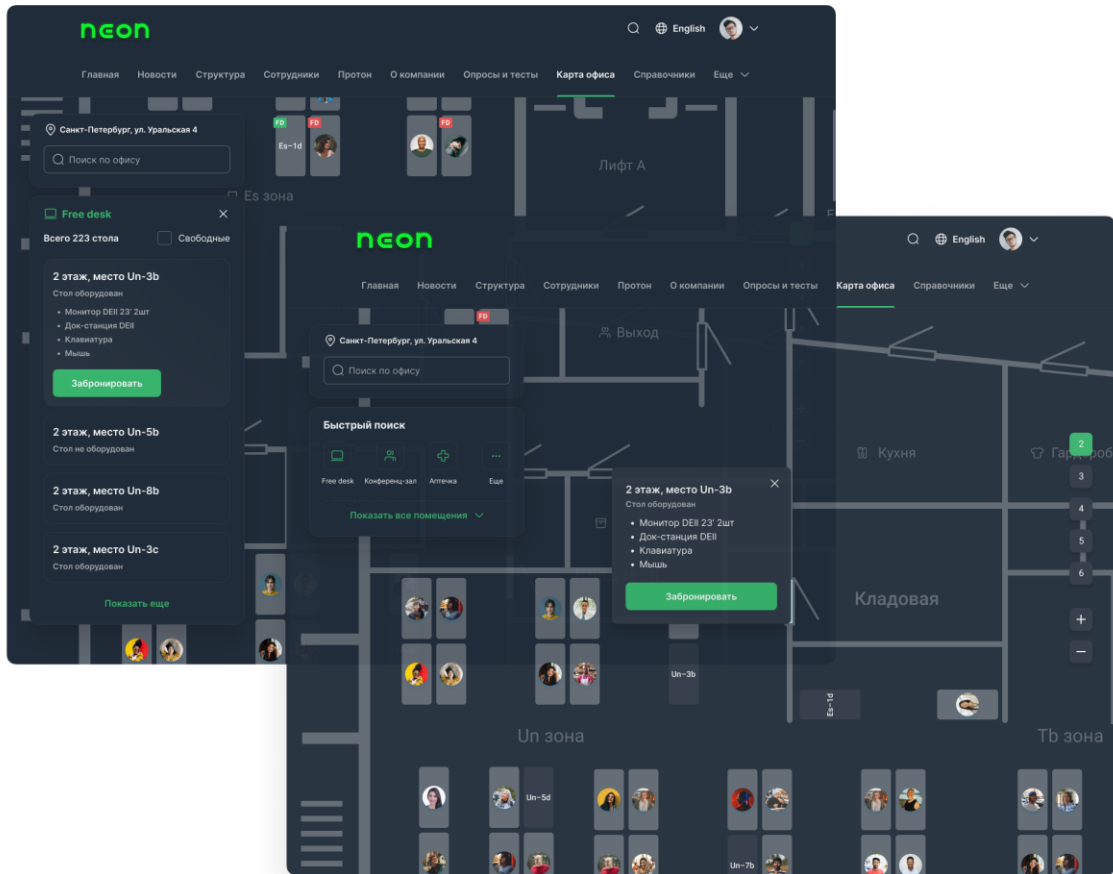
neon

English

Главная Новости Структура Сотрудники Протон О компании Опросы и тесты Карта офиса Справочники Еще

Санкт-Петербург, ул. Уральская 4

Поиск по офису

FD FD Es-1d FD

Лифт А

Es зона

Free desk

Всего 223 стола

Свободные

2 этаж, место Un-3b

Стол оборудован

• Монитор DEll 23' 2шт
• Док-станция DEll
• Клавиатура
• Мышь

Забронировать

2 этаж, место Un-5b

Стол не оборудован

2 этаж, место Un-8b

Стол оборудован

2 этаж, место Un-3c

Стол оборудован

Показать еще

neon

English

Главная Новости Структура Сотрудники Протон О компании Опросы и тесты Карта офиса Справочники Еще

FD

Выход

Санкт-Петербург, ул. Уральская 4

Поиск по офису

Быстрый поиск

Free desk Конференц-зал Аптечка Еще

Показать все помещения

Кухня

Гардероб

2 этаж, место Un-3b

Стол оборудован

• Монитор DEll 23' 2шт
• Док-станция DEll
• Клавиатура
• Мышь

Забронировать

2
3
4
5
6

Кладовая

Un-3b

Es-1d

Un зона

Tb зона

Un-5d

Un-7b